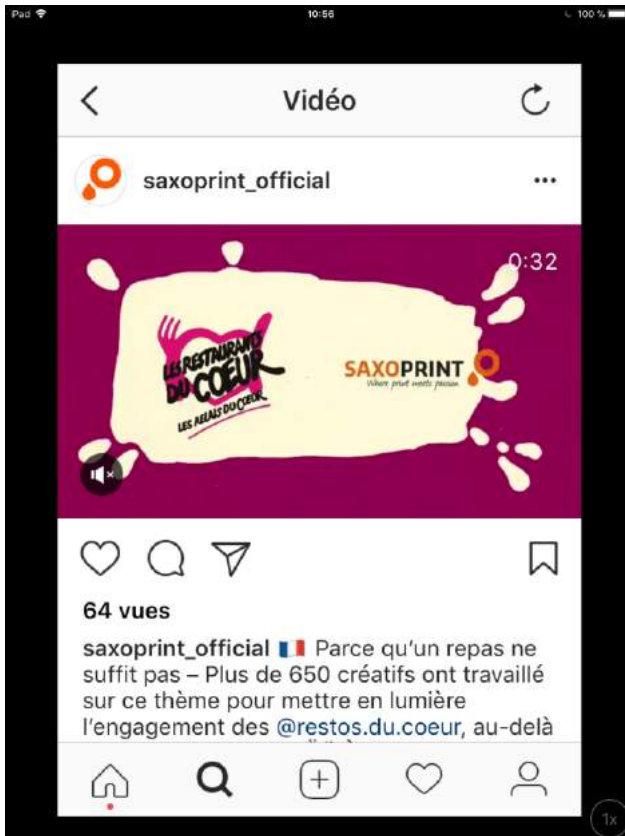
iPad
10:56
100 %

Vidéo

saxoprint_official
•••

0:32

LES RESTAURANTS DU COEUR
LES RELAIS DU COEUR

SAXOPRINT
Where print meets passion

64 vues

saxoprint_official 🇫🇷 Parce qu'un repas ne suffit pas – Plus de 650 créatifs ont travaillé sur ce thème pour mettre en lumière l'engagement des @restos.du.coeur, au-delà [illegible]

1x